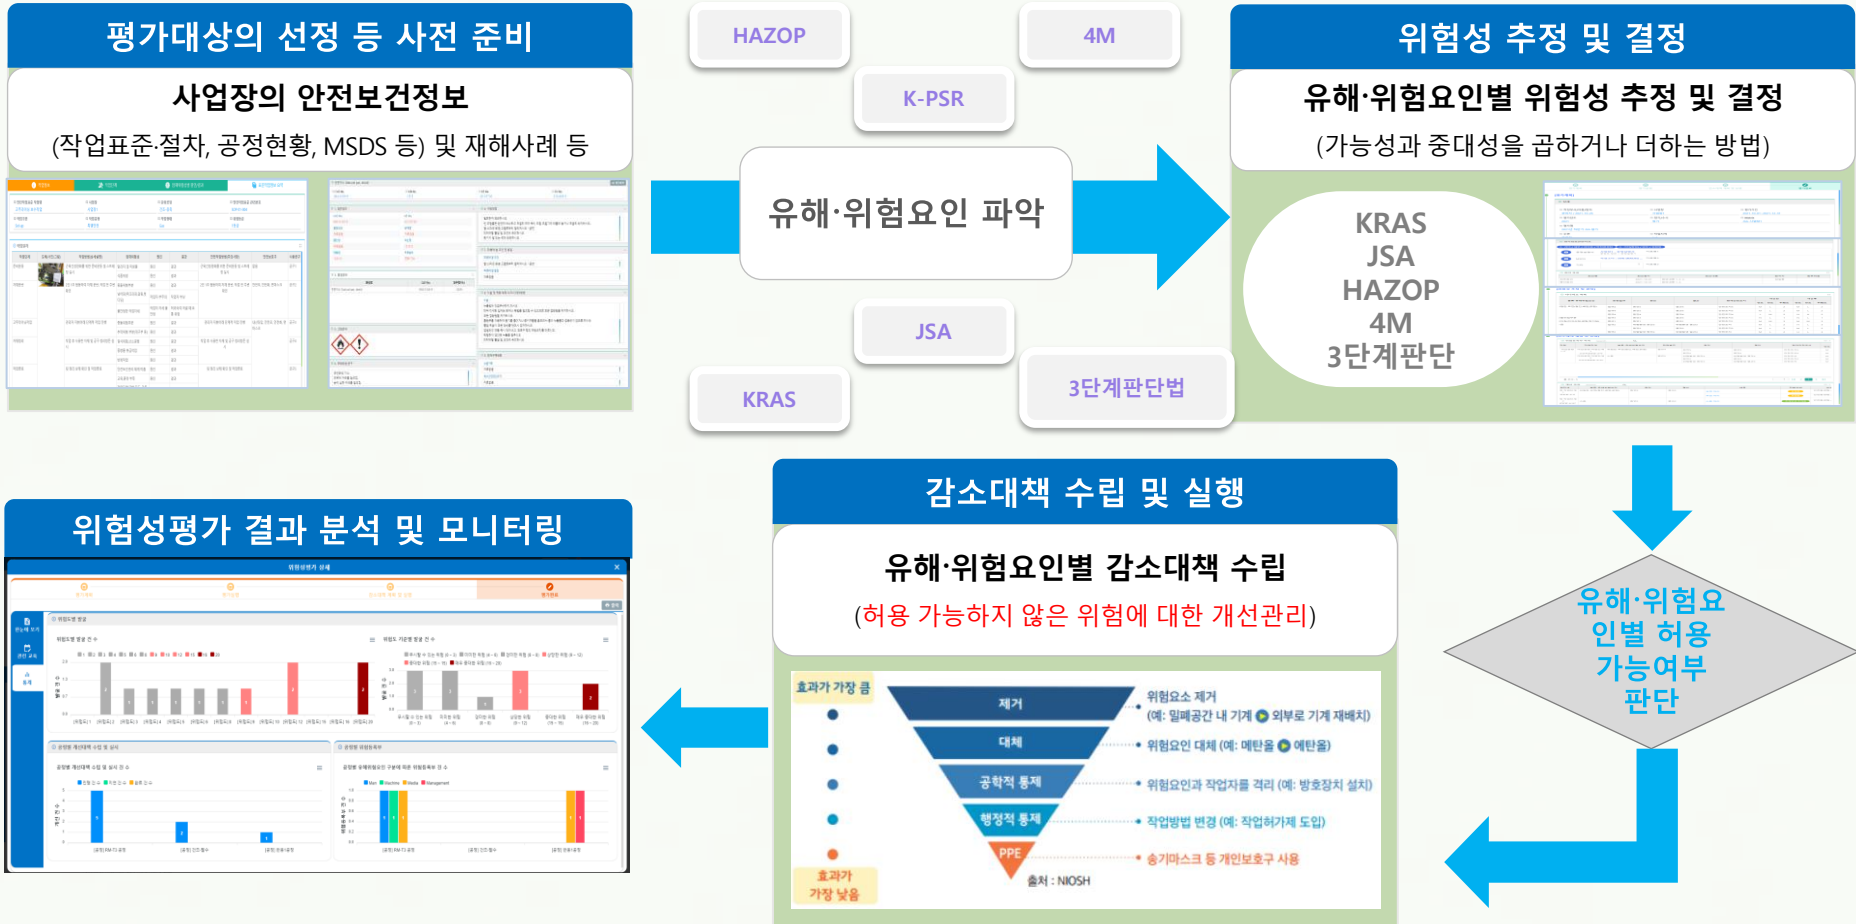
평가대상의 선정 등 사전 준비

사업장의 안전보건정보

(작업표준·절차, 공정현황, MSDS 등) 및 재해사례 등

HAZOP

4M

K-PSR

유해·위험요인 파악

JSA

KRAS

3단계판단법

위험성 추정 및 결정

유해·위험요인별 위험성 추정 및 결정

(가능성과 중대성을 곱하거나 더하는 방법)

KRAS
JSA
HAZOP
4M
3단계판단

유해·위험요인별 허용 가능여부 판단

감소대책 수립 및 실행

유해·위험요인별 감소대책 수립

(허용 가능하지 않은 위험에 대한 개선관리)

효과가 가장 큼

제거

대체

공학적 통제

행정적 통제

PPE

효과가 가장 낮음

위험요소 제거
(예: 밀폐공간 내 기계 ▶ 외부로 기계 재배치)

위험요인 대체 (예: 메탄올 ▶ 에탄올)

위험요인과 작업자를 격리 (예: 방호장치 설치)

작업방법 변경 (예: 작업허가제 도입)

송기마스크 등 개인보호구 사용

출처 : NIOSH

위험성평가 결과 분석 및 모니터링

위험성평가 상세